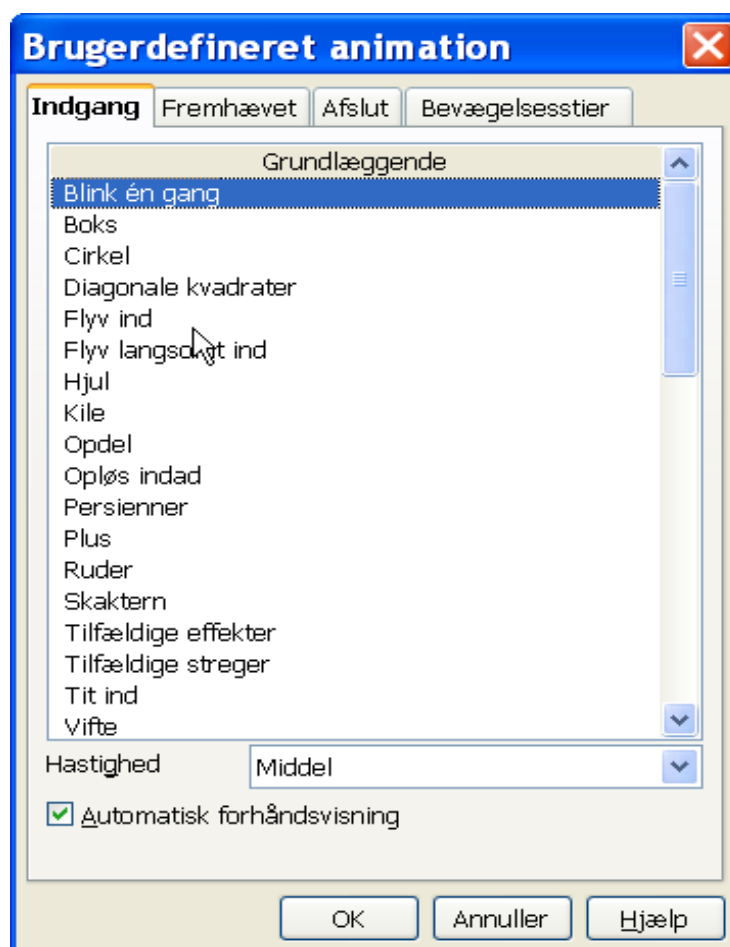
Brugerdefineret animation

Indgang | Fremhævet | Afslut | Bevægelsesstier

Grundlæggende
Blink én gang
Boks
Cirkel
Diagonale kvadrater
Flyv ind
Flyv langs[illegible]t ind
Hjul
Kile
Opdel
Opløs indad
Persienner
Plus
Ruder
Skaktern
Tilfældige effekter
Tilfældige streger
Tit ind
Vifte

Hastighed
Middel

Automatisk forhåndsvisning

OK
Annuller
Hjælp